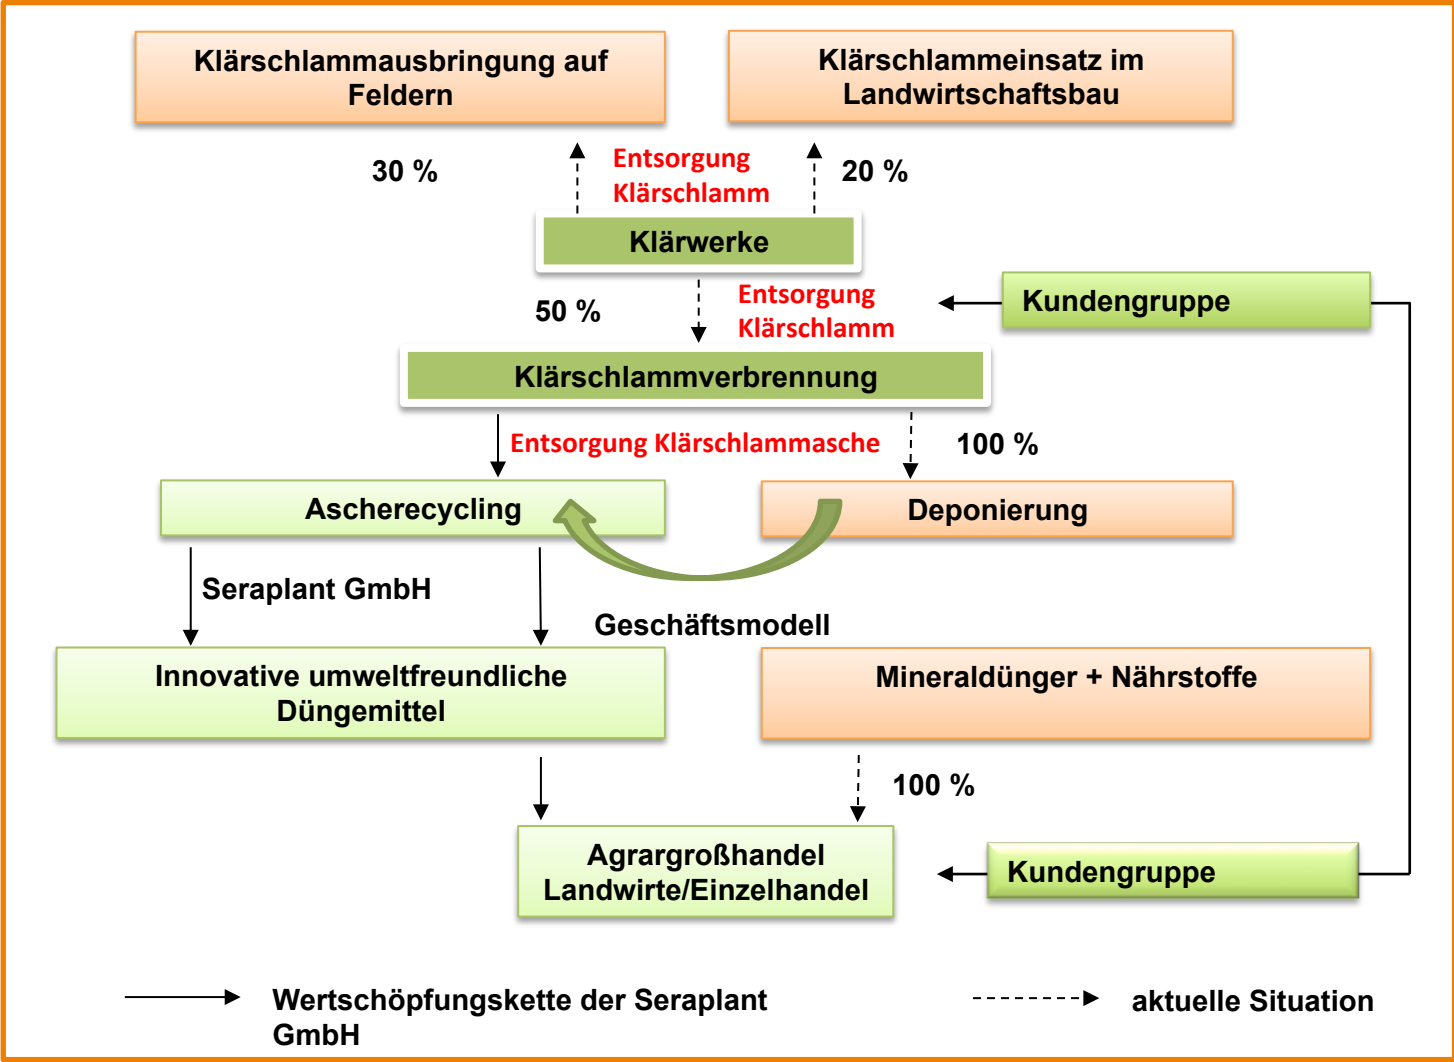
Klärschlammausbringung auf Feldern

Klärschlammeinsatz im Landwirtschaftsbau

30 %

Entsorgung Klärschlamm

20 %

Klärwerke

50 %

Entsorgung Klärschlamm

Kundengruppe

Klärschlammverbrennung

Entsorgung Klärschlammasche

100 %

Ascherecycling

Deponierung

Seraplant GmbH

Geschäftsmodell

Innovative umweltfreundliche Düngemittel

Mineraldünger + Nährstoffe

100 %

Agrargroßhandel Landwirte/Einzelhandel

Kundengruppe

Wertschöpfungskette der Seraplant GmbH

aktuelle Situation